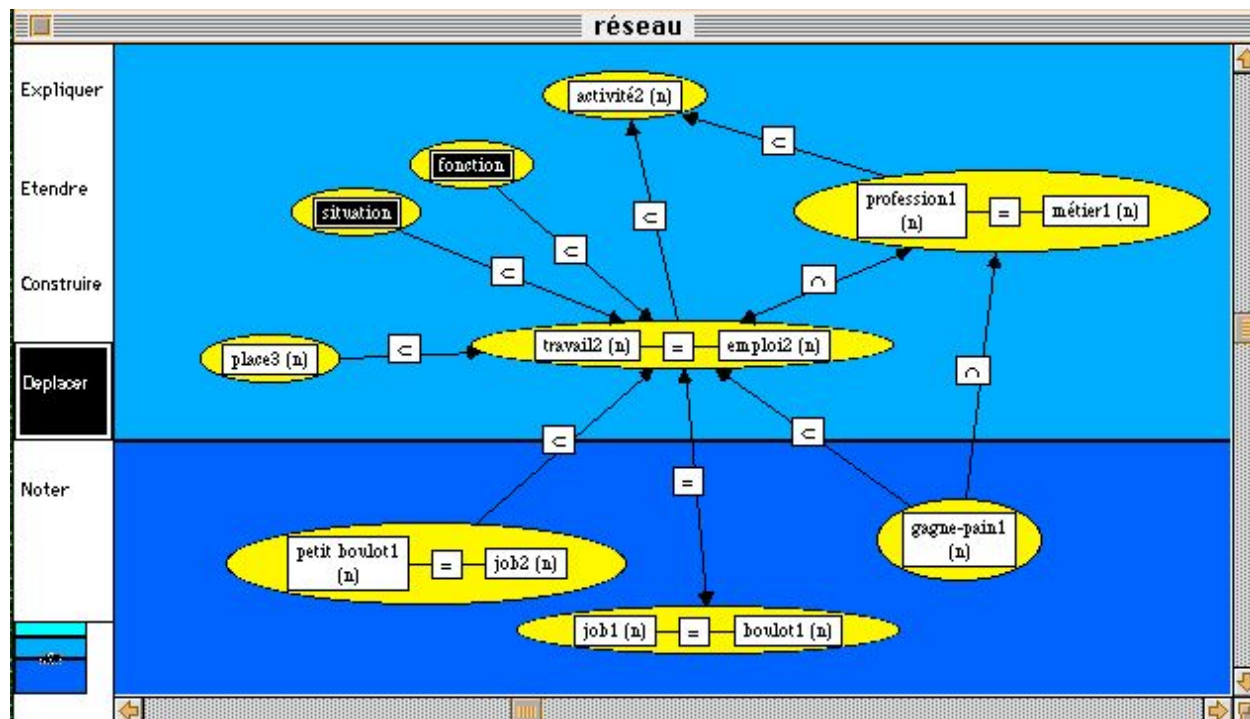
réseau

Expliquer

Etendre

Construire

Deplacer

Noter

activité2 (n)

$\subset$

fonction

situation

profession1 (n)

$=$

métier1 (n)

$\subset$

$\subset$

$\subset$

$\cap$

place3 (n)

$\subset$

travail2 (n)

$=$

emploi2 (n)

$\cap$

$\subset$

$\subset$

$=$

petit boulot1 (n)

$=$

job2 (n)

gagne-pain1 (n)

job1 (n)

$=$

boulot1 (n)